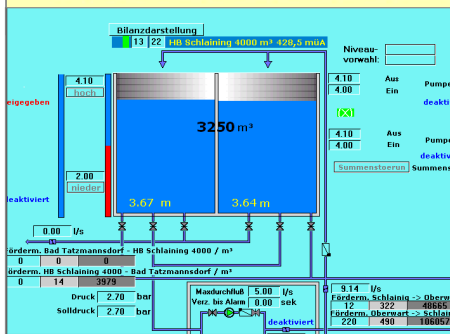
Bilanzdarstellung
13 22 HB Schlaining 4000 m³ 428,5 müA
Niveauvorwahl:
4.10
hoch
eigegeben
4.10
4.00
Aus
Ein
Pumpe
deakti
[X]
3250 m³
4.10
4.00
Aus
Ein
Pumpe
deaktiv
Summenstoerun
Summens
2.00
nieder
eaktiviert
3.67 m
3.64 m
0.00 l/s
förderm. Bad Tatzmannsdorf - HB Schlaining 4000 / m³
0 0 0
örderm. HB Schlaining 4000 - Bad Tatzmannsdorf / m³
0 14 3979
Druck 2.70 bar
Solldruck 2.70 bar
Maxdurchfluß 5.00 l/s
Verz. bis Alarm 0.00 sek
deaktiviert
9.14 l/s
Förderm. Schlainig -> Oberw
12 322 48665
Förderm. Oberwart -> Schlain
220 490 106057